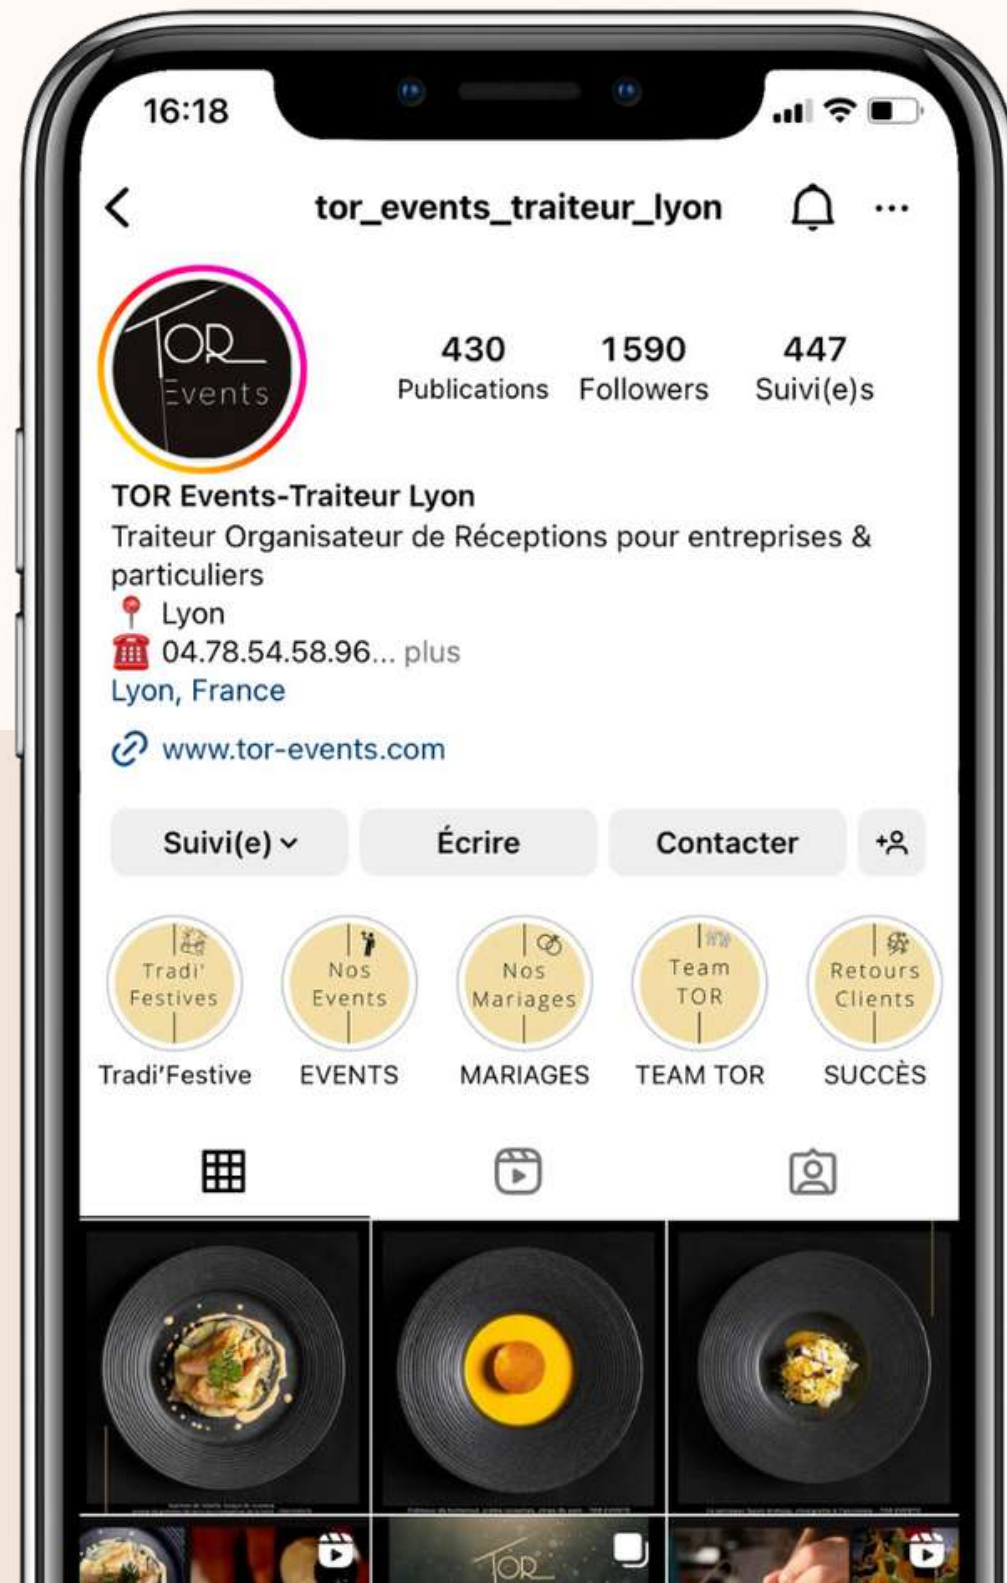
16:18

tor_events_traiteur_lyon

TOR
Events

430
Publications

1590
Followers

447
Suivi(e)s

TOR Events-Traiteur Lyon
Traiteur Organisateur de Réceptions pour entreprises & particuliers
📍 Lyon
☎ 04.78.54.58.96... plus
Lyon, France

www.tor-events.com

Suivi(e)

Écrire

Contacter

Tradi' Festives
Tradi'Festive

Nos Events
EVENTS

Nos Mariages
MARIAGES

Team TOR
TEAM TOR

Retours Clients
SUCCÈS

TOR